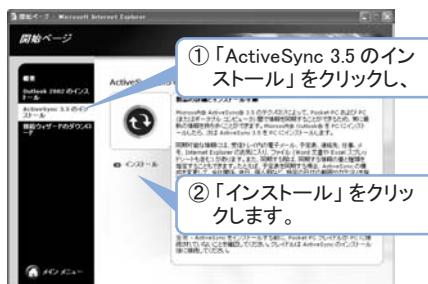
開始ページ - Microsoft Internet Explorer

開始ページ

Outlook 2002 のインストール

ActiveSync 3.5 のインストール

接続ウィザードのダウンロード

ActiveS

①「ActiveSync 3.5 のインストール」をクリックし、

インストール

②「インストール」をクリックします。

メイン メニュー

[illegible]